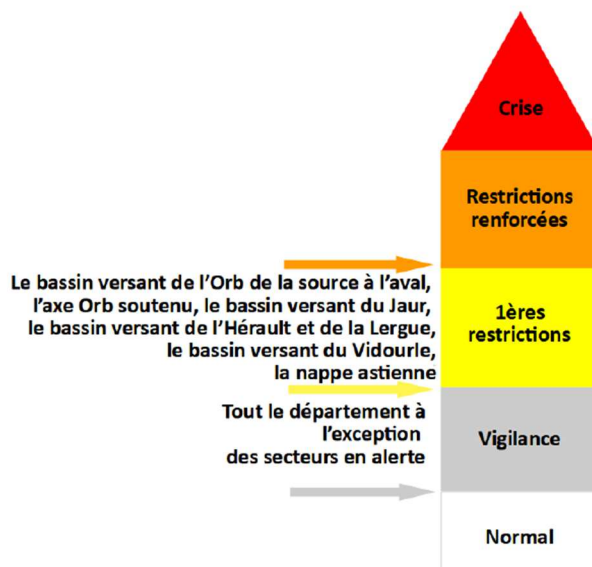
Crise

Restrictions renforcées

Le bassin versant de l'Orb de la source à l'aval, l'axe Orb soutenu, le bassin versant du Jaur, le bassin versant de l'Hérault et de la Lergue, le bassin versant du Vidourle, la nappe astienne

1ères restrictions

Tout le département à l'exception des secteurs en alerte

Vigilance

Normal